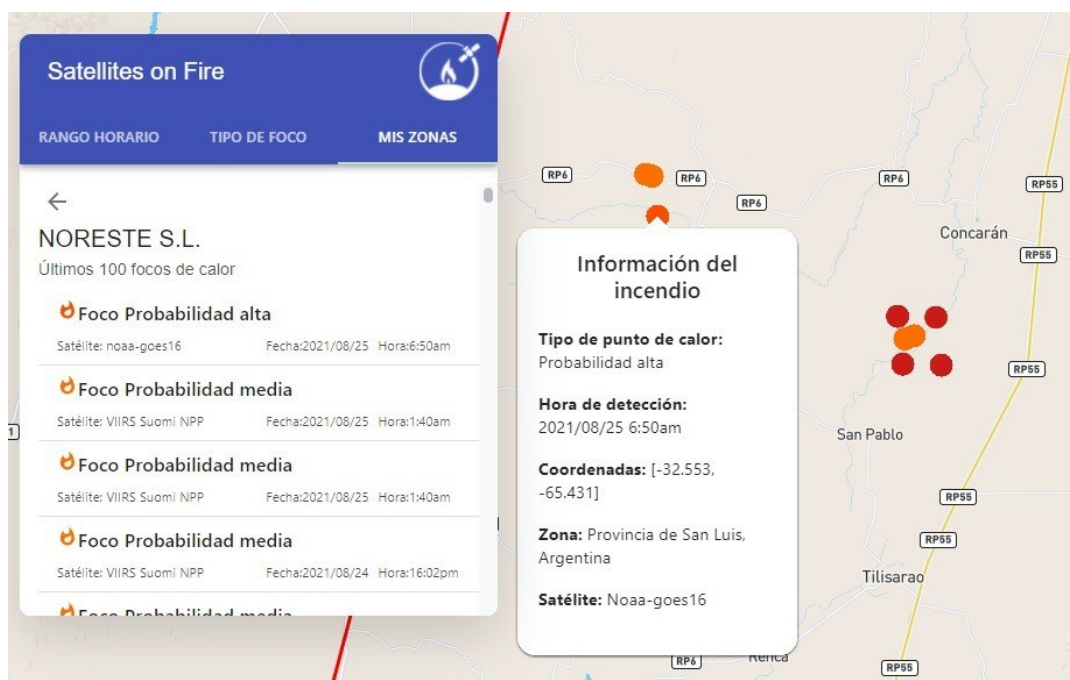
Satellites on Fire

RANGO HORARIO TIPO DE FOCO MIS ZONAS

←

NORESTE S.L.

Últimos 100 focos de calor

Foco Probabilidad alta
Satélite: noaa-goes16 Fecha:2021/08/25 Hora:6:50am

Foco Probabilidad media
Satélite: VIIRS Suomi NPP Fecha:2021/08/25 Hora:1:40am

Foco Probabilidad media
Satélite: VIIRS Suomi NPP Fecha:2021/08/25 Hora:1:40am

Foco Probabilidad media
Satélite: VIIRS Suomi NPP Fecha:2021/08/24 Hora:16:02pm

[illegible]

RP6 RP6 RP6 RP6 RP55 Concarán RP55 RP55

Información del incendio

Tipo de punto de calor: Probabilidad alta

Hora de detección: 2021/08/25 6:50am

Coordenadas: [-32.553, -65.431]

Zona: Provincia de San Luis, Argentina

Satélite: Noaa-goes16

San Pablo

RP55

RP55

Tilisarao

RP6 Renca RP55